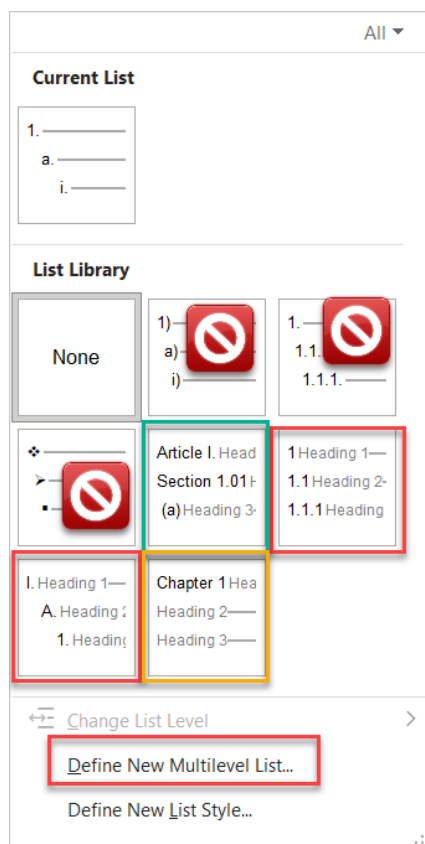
All ▾

Current List

1.
a.
i.

List Library

None

1)
a)
i)

1.
1.1.
1.1.1.

❖
➢
▪

Article I. Head
Section 1.01 H
(a) Heading 3

1 Heading 1
1.1 Heading 2
1.1.1 Heading

I. Heading 1
A. Heading 2
1. Heading

Chapter 1 Hea
Heading 2
Heading 3

Change List Level

Define New Multilevel List...

Define New List Style...